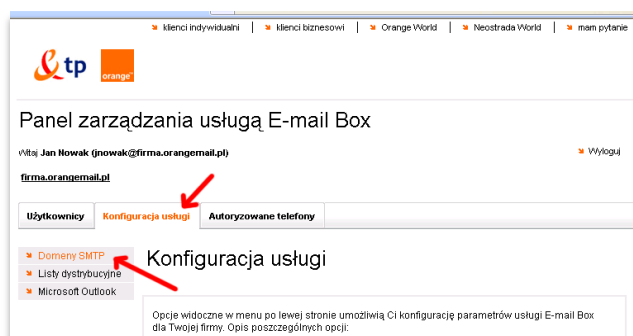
klienci indywidualni | klienci biznesowi | Orange World | Neostrada World | mam pytanie

tp

orange

Panel zarządzania usługą E-mail Box

Witaj Jan Nowak (jnowak@firma.orangemail.pl)

Wyloguj

firma.orangemail.pl

Użytkownicy | Konfiguracja usługi | Autoryzowane telefony

Domeny SMTP
Listy dystrybucyjne
Microsoft Outlook

Konfiguracja usługi

Opcje widoczne w menu po lewej stronie umożliwią Ci konfigurację parametrów usługi E-mail Box dla Twojej firmy. Opis poszczególnych opcji: